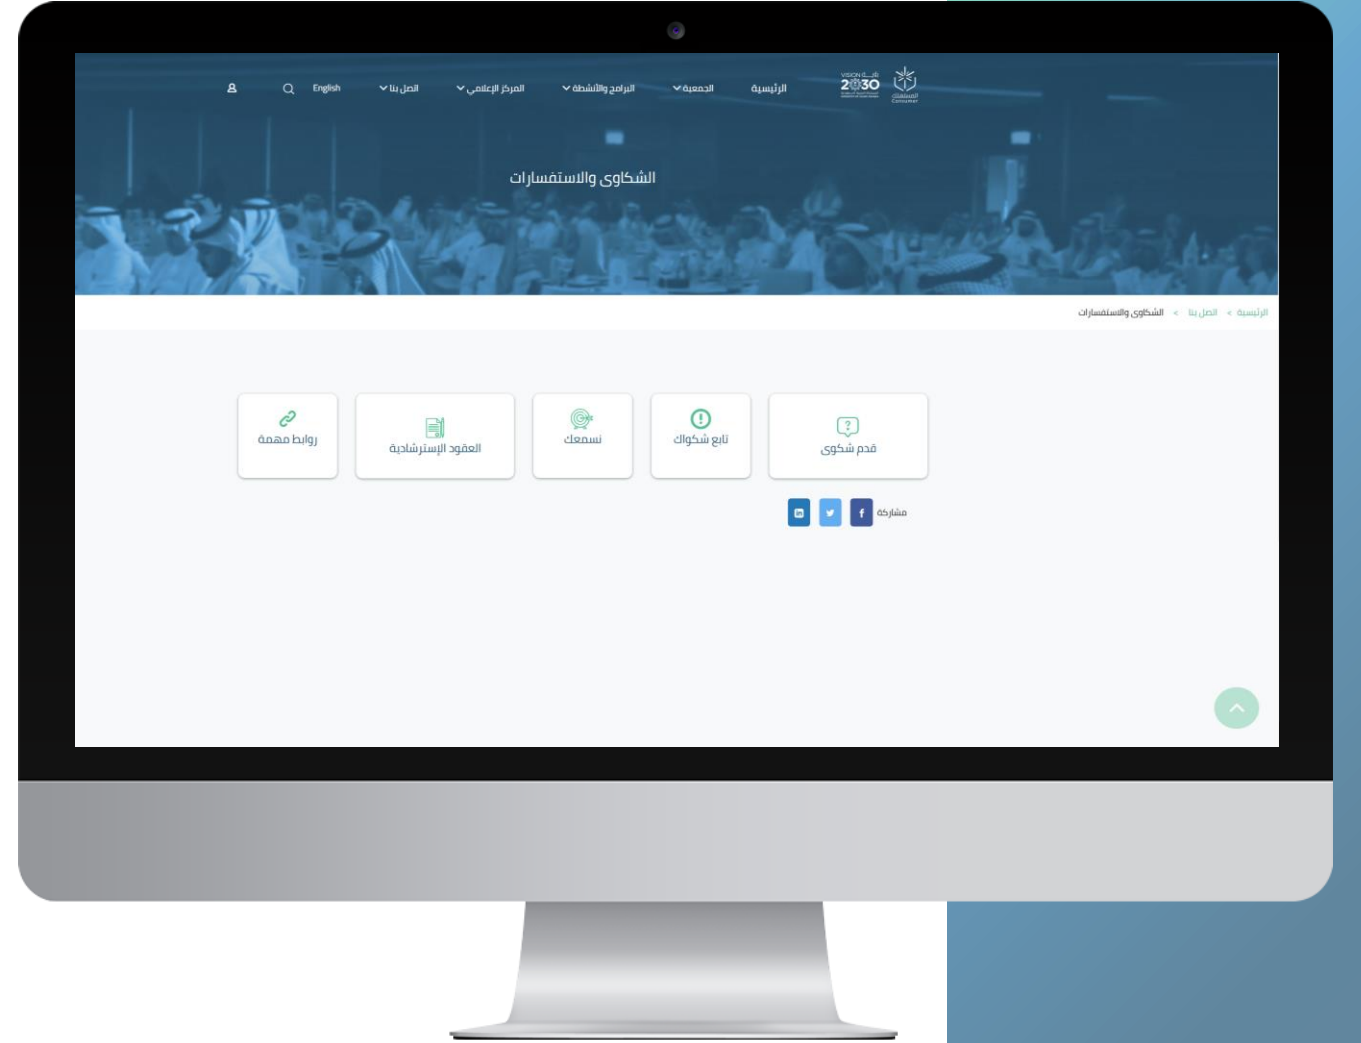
VISION رؤية 2030

المستهلك Consumer

الرئيسية

الجمعية

البرامج والأنشطة

المركز الإعلامي

اتصل بنا

English

الشكاوى والاستفسارات

الرئيسية » اتصل بنا » الشكاوى والاستفسارات

قدم شكوى

تابع شكواك

نسمعك

العقود الإسترشادية

روابط مهمة

مشاركة